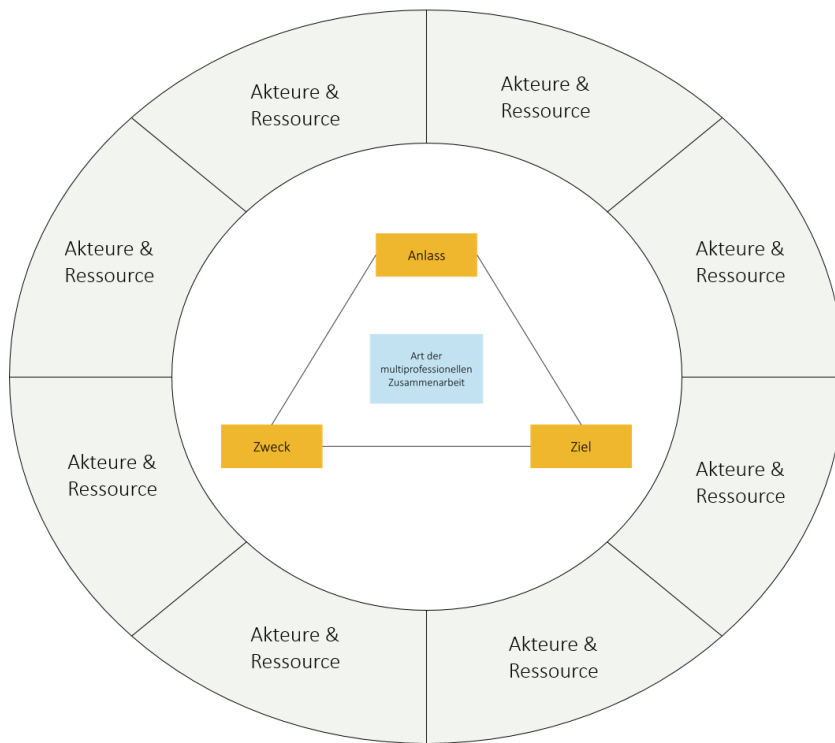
Akteure & Ressource

Akteure & Ressource

Akteure & Ressource

Akteure & Ressource

Anlass

Art der multiprofessionellen Zusammenarbeit

Zweck

Ziel

Akteure & Ressource

Akteure & Ressource

Akteure & Ressource

Akteure & Ressource